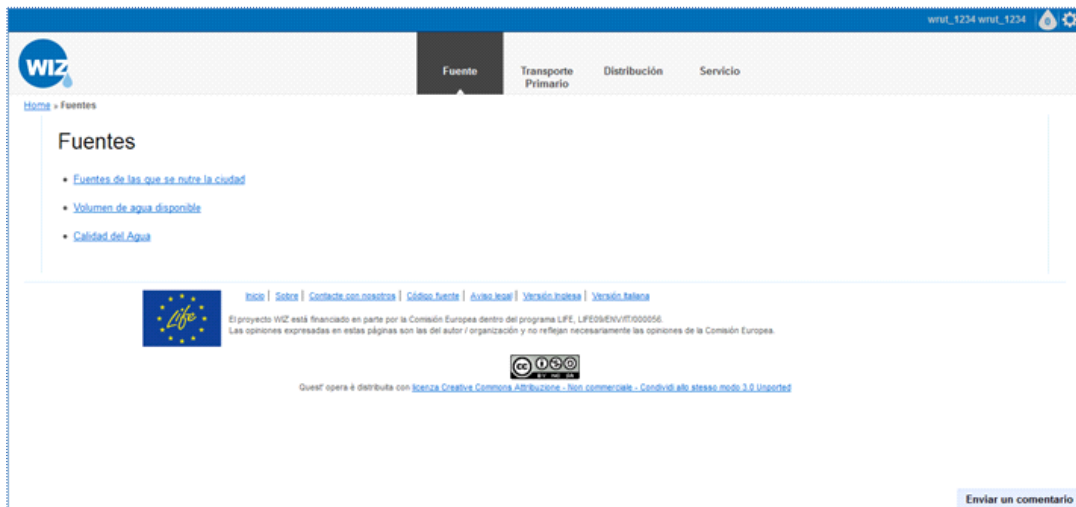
wrut_1234 wrut_1234

WIZ

Fuente
Transporte Primario
Distribución
Servicio

Home » Fuentes

Fuentes

• Fuentes de las que se nutre la ciudad

• Volumen de agua disponible

• Calidad del Agua

Life

Inicio | Sobre | Contacte con nosotros | Código fuente | Aviso legal | Versión inglesa | Versión italiana

El proyecto WIZ está financiado en parte por la Comisión Europea dentro del programa LIFE, LIFE09/ENV/IT/000056.
Las opiniones expresadas en estas páginas son las del autor / organización y no reflejan necesariamente las opiniones de la Comisión Europea.

cc BY NC SA

Quest' opera è distribuita con licenza Creative Commons Attribuzione - Non commerciale - Condividi allo stesso modo 3.0 Unported

Enviar un comentario